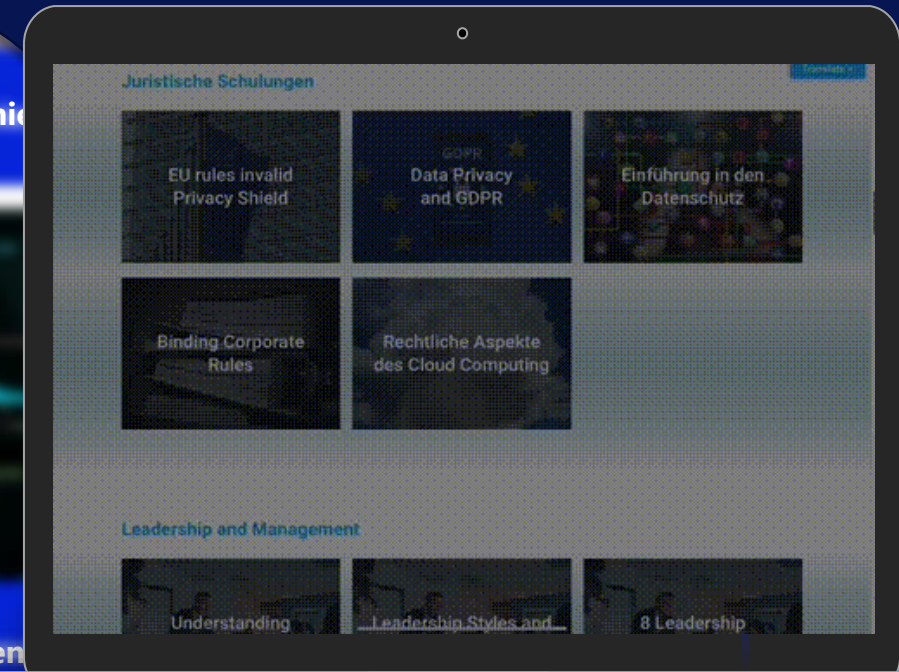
Juristische Schulungen

Translate »

EU rules invalid Privacy Shield

GDPR
Data Privacy and GDPR

Einführung in den Datenschutz

Binding Corporate Rules

Rechtliche Aspekte des Cloud Computing

Leadership and Management

Understanding

Leadership Styles and

8 Leadership

nie

en